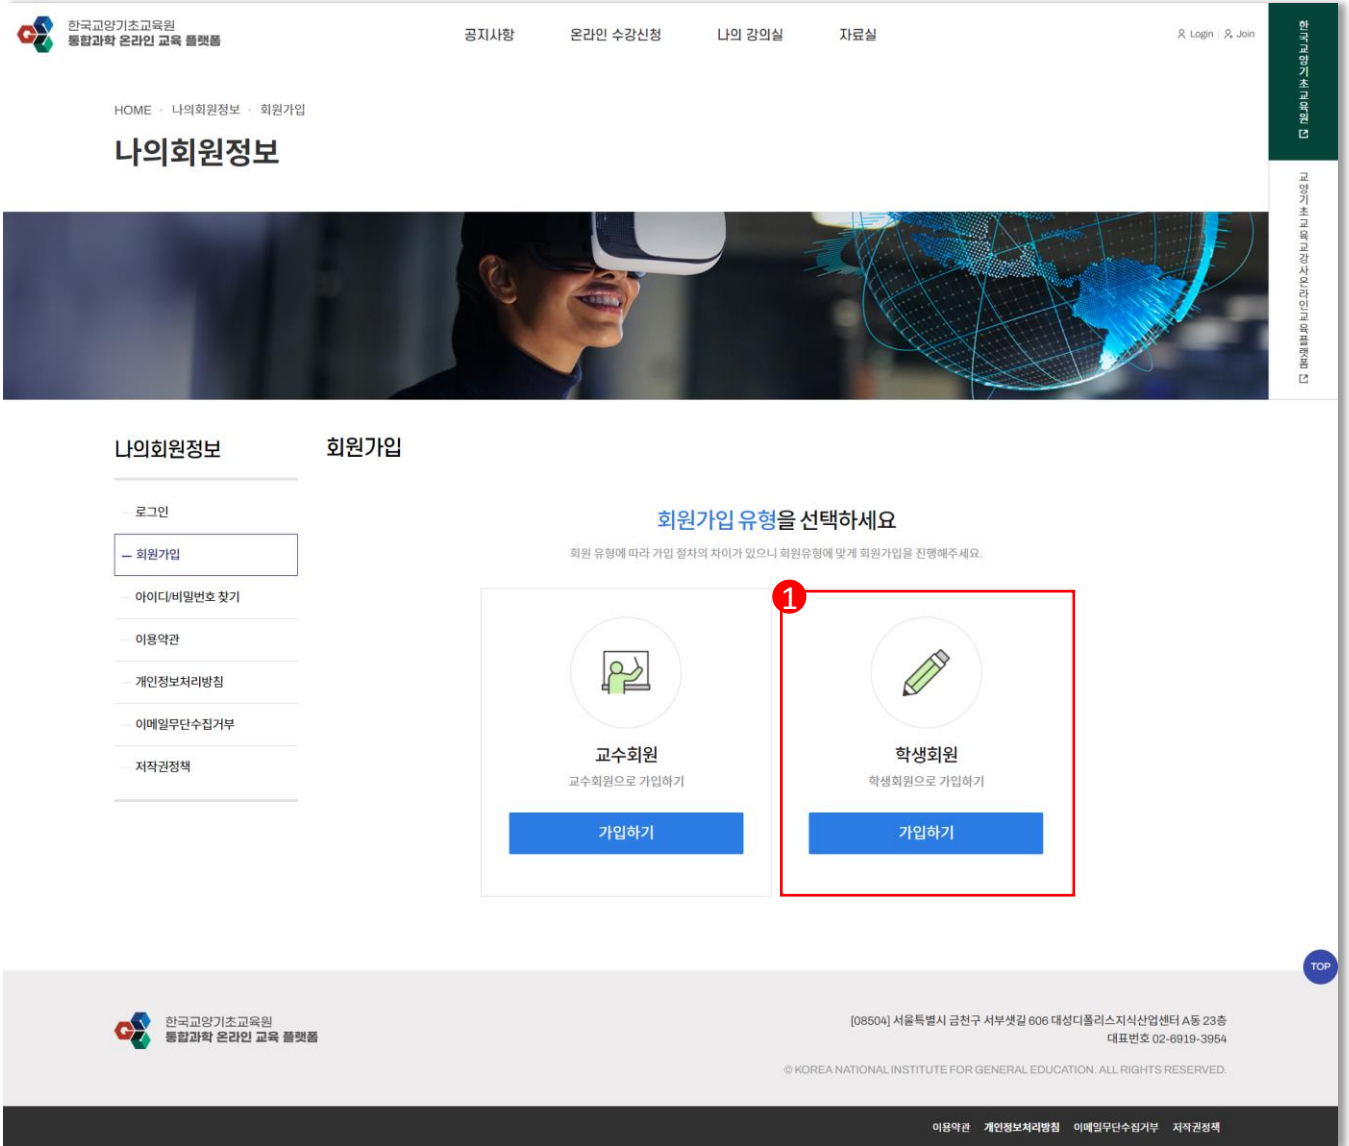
한국교양기초교육원
통합과학 온라인 교육 플랫폼

공지사항 온라인 수강신청 나의 강의실 자료실

Login | Join

한국교양기초교육원

교양기초교육교강사온라인교육플랫폼

HOME · 나의회원정보 · 회원가입

나의회원정보

나의회원정보

로그인
회원가입
아이디/비밀번호 찾기
이용약관
개인정보처리방침
이메일무단수집거부
저작권정책

회원가입

회원가입 유형을 선택하세요

회원 유형에 따라 가입 절차의 차이가 있으니 회원유형에 맞게 회원가입을 진행해주세요.

1

교수회원
교수회원으로 가입하기
가입하기

학생회원
학생회원으로 가입하기
가입하기

TOP

한국교양기초교육원
통합과학 온라인 교육 플랫폼

[08504] 서울특별시 금천구 서부샛길 606 대성디폴리스지식산업센터 A동 23층
대표번호 02-6919-3954

© KOREA NATIONAL INSTITUTE FOR GENERAL EDUCATION. ALL RIGHTS RESERVED.

이용약관 개인정보처리방침 이메일무단수집거부 저작권정책